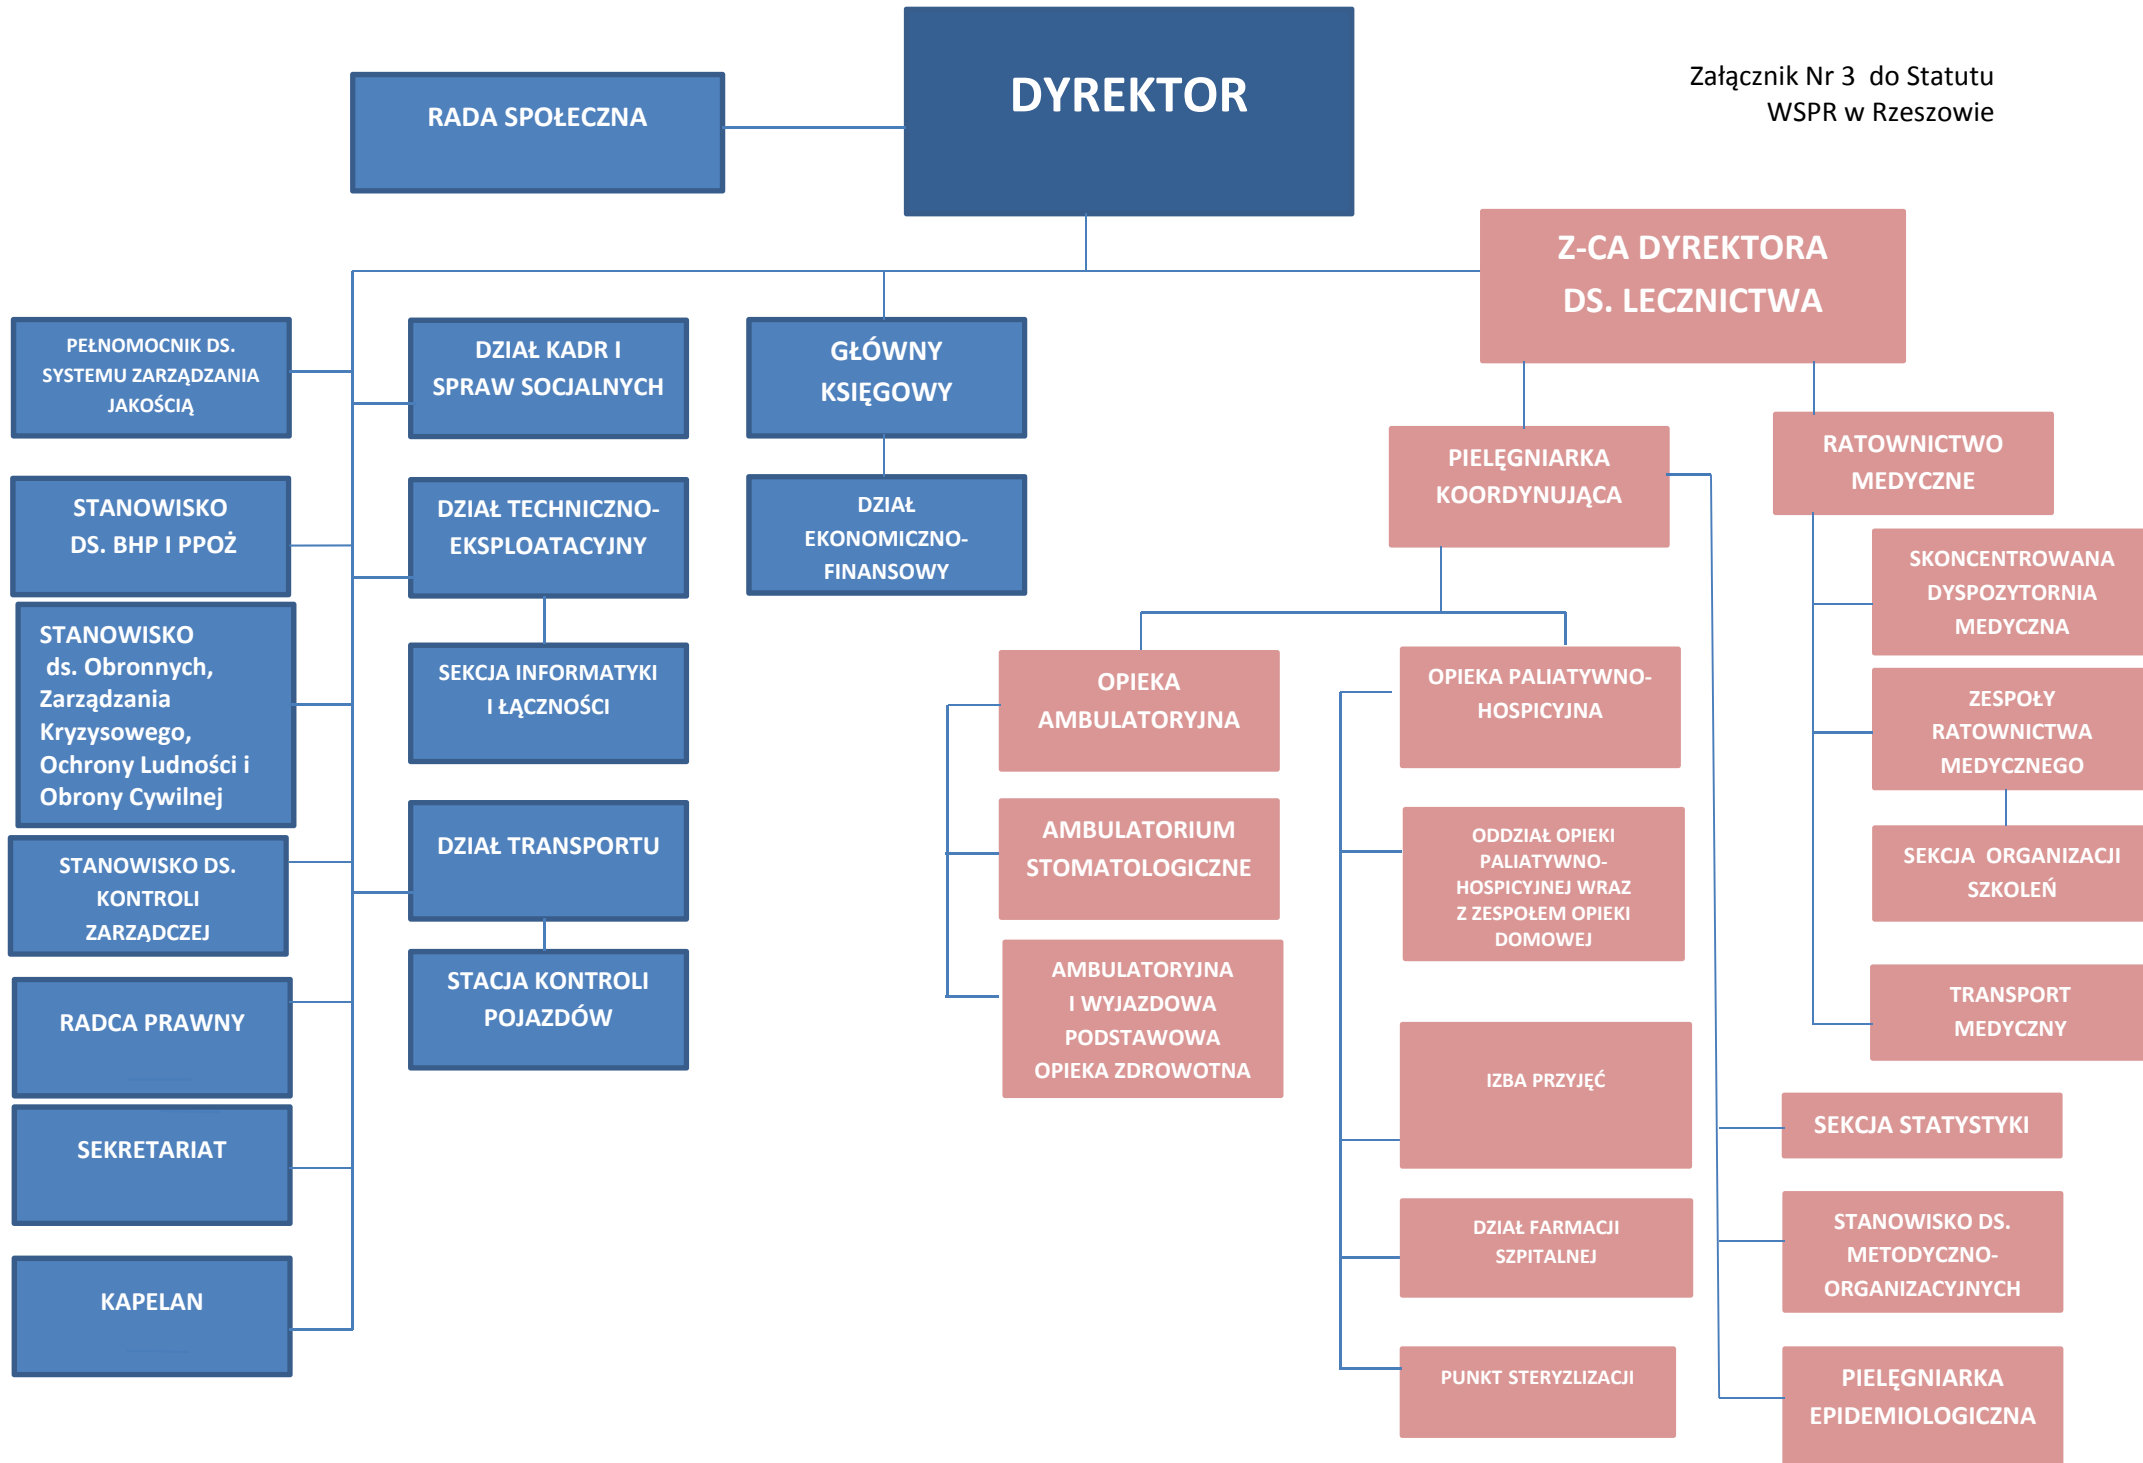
Załącznik Nr 3 do Statutu WSPR w Rzeszowie

DYREKTOR

RADA SPOŁECZNA

Z-CA DYREKTORA DS. LECZNICTWA

PEŁNOMOCNIK DS. SYSTEMU ZARZĄDZANIA JAKOŚCIĄ

STANOWISKO DS. BHP I PPOŻ

STANOWISKO ds. Obronnych, Zarządzania Kryzysowego, Ochrony Ludności i Obrony Cywilnej

STANOWISKO DS. KONTROLI ZARZĄDCZEJ

RADCA PRAWNY

SEKRETARIAT

KAPELAN

DZIAŁ KADR I SPRAW SOCJALNYCH

DZIAŁ TECHNICZNO-EKSPLOATACYJNY

SEKCJA INFORMATYKI I ŁĄCZNOŚCI

DZIAŁ TRANSPORTU

STACJA KONTROLI POJAZDÓW

GŁÓWNY KSIĘGOWY

DZIAŁ EKONOMICZNO-FINANSOWY

PIELĘGNIARKA KOORDYNUJĄCA

RATOWNICTWO MEDYCZNE

SKONCENTROWANA DYSPOZYTORNIA MEDYCZNA

ZESPOŁY RATOWNICTWA MEDYCZNEGO

SEKCJA ORGANIZACJI SZKOLEŃ

TRANSPORT MEDYCZNY

OPIEKA AMBULATORYJNA

AMBULATORIUM STOMATOLOGICZNE

AMBULATORYJNA I WYJAZDOWA PODSTAWOWA OPIEKA ZDROWOTNA

OPIEKA PALIATYWNO-HOSPICYJNA

ODDZIAŁ OPIEKI PALIATYWNO-HOSPICYJNEJ WRAZ Z ZESPOŁEM OPIEKI DOMOWEJ

IZBA PRZYJĘĆ

DZIAŁ FARMACJI SZPITALNEJ

PUNKT STERYZLIZACJI

SEKCJA STATYSTYKI

STANOWISKO DS. METODYCZNO-ORGANIZACYJNYCH

PIELĘGNIARKA EPIDEMIOLOGICZNA